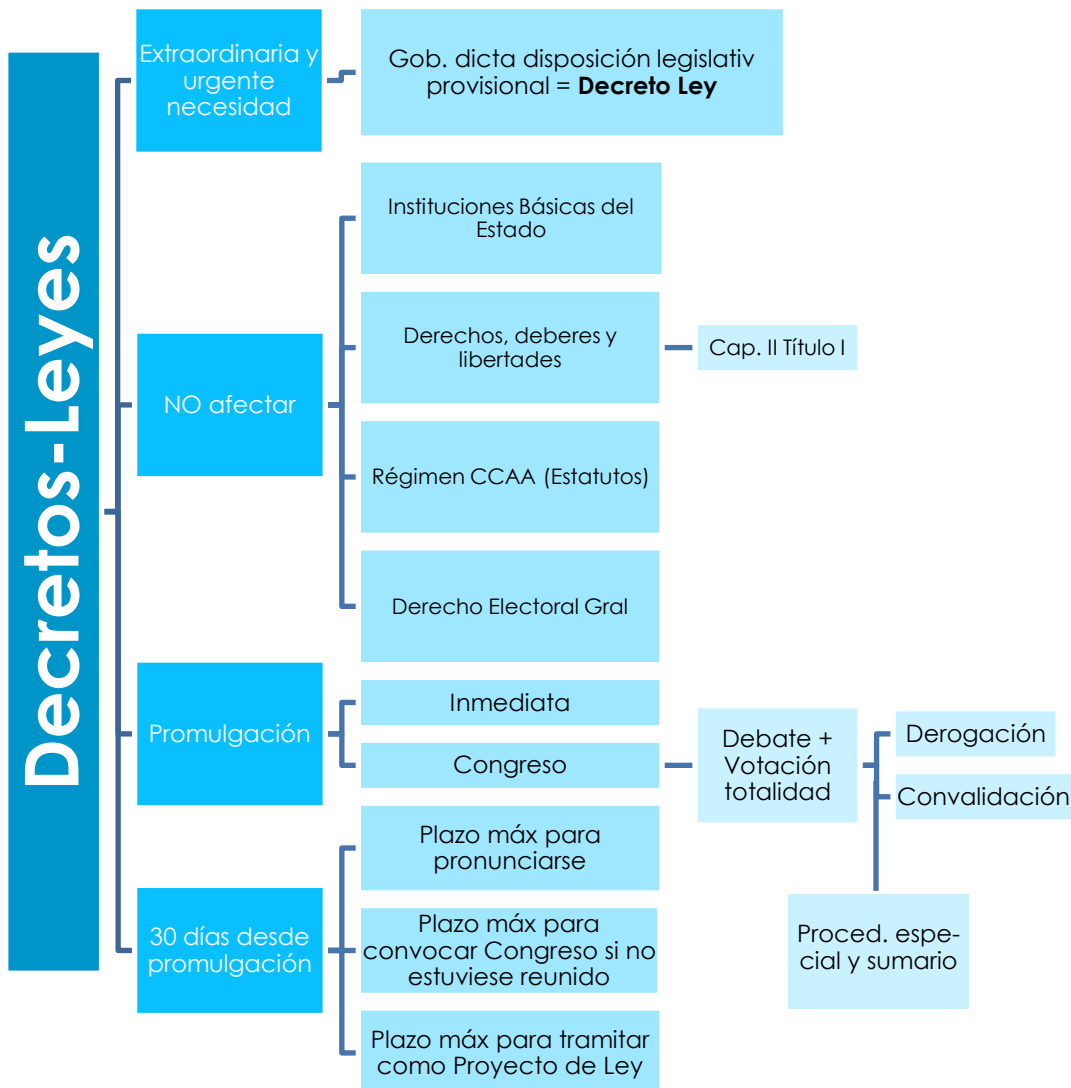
Decretos-Leyes

Extraordinaria y urgente necesidad

Gob. dicta disposición legislativ provisional = **Decreto Ley**

NO afectar

Instituciones Básicas del Estado

Derechos, deberes y libertades

Cap. II Título I

Régimen CCAA (Estatutos)

Derecho Electoral Gral

Promulgación

Inmediata

Congreso

Debate + Votación totalidad

Derogación

Convalidación

Proced. especial y sumario

30 días desde promulgación

Plazo máx para pronunciarse

Plazo máx para convocar Congreso si no estuviese reunido

Plazo máx para tramitar como Proyecto de Ley